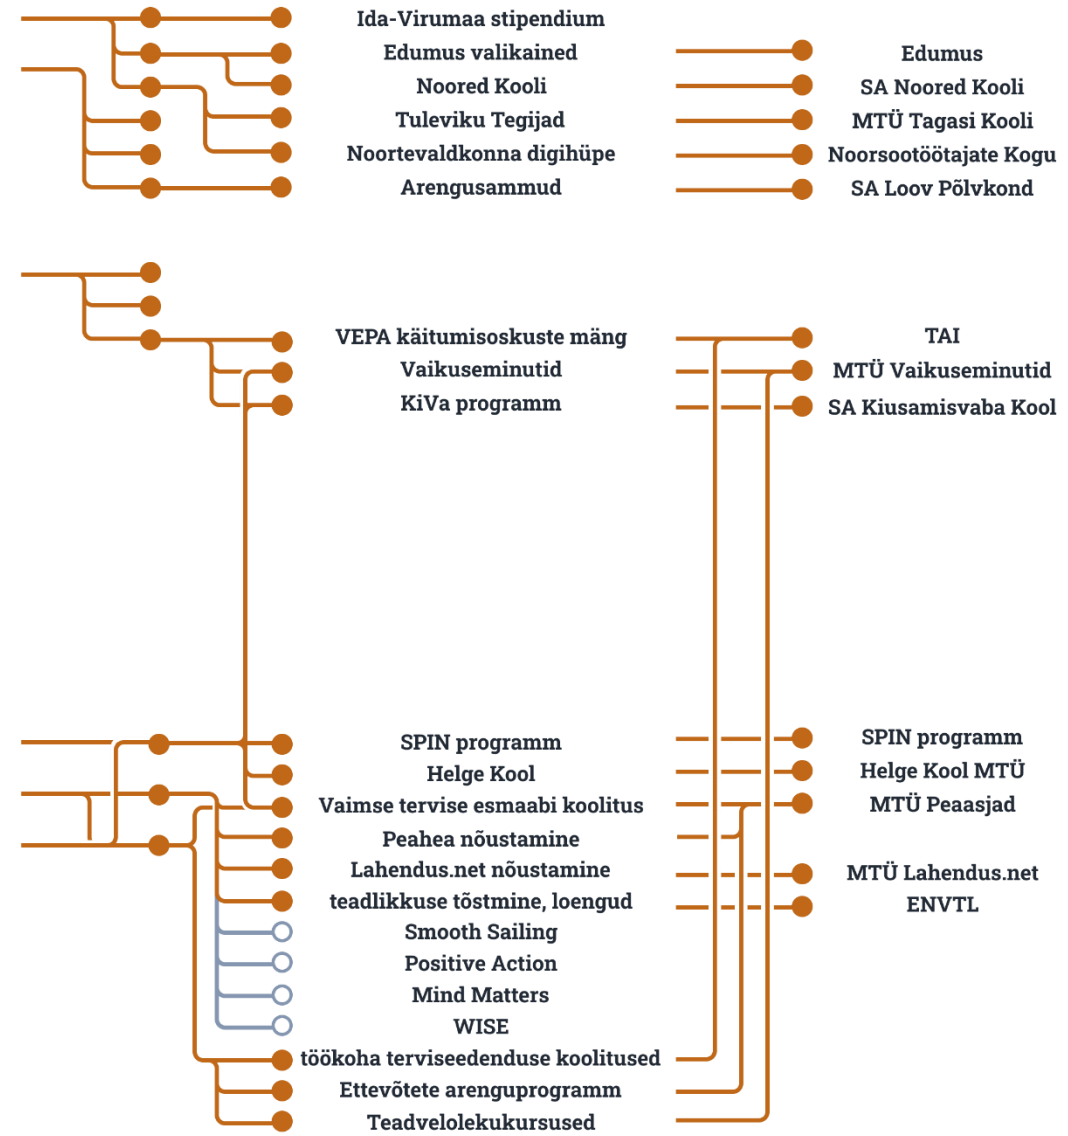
Ida-Virumaa stipendium
Edumus valikained
Noored Kooli
Tuleviku Tegijad
Noortevaldkonna digihüpe
Arengusammud

Edumus
SA Noored Kooli
MTÜ Tagasi Kooli
Noorsootöötajate Kogu
SA Loov Põlvkond

VEPA käitumisoskuste mäng
Vaikuseminutid
KiVa programm

TAI
MTÜ Vaikuseminutid
SA Kiusamisvaba Kool

SPIN programm
Helge Kool
Vaimse tervise esmaabi koolitus
Peahea nõustamine
Lahendus.net nõustamine
teadlikkuse tõstmine, loengud
Smooth Sailing
Positive Action
Mind Matters
WISE
töökoha terviseedenduse koolitused
Ettevõtete arenguprogramm
Teadvelolekukursused

SPIN programm
Helge Kool MTÜ
MTÜ Peaasjad
MTÜ Lahendus.net
ENVTL